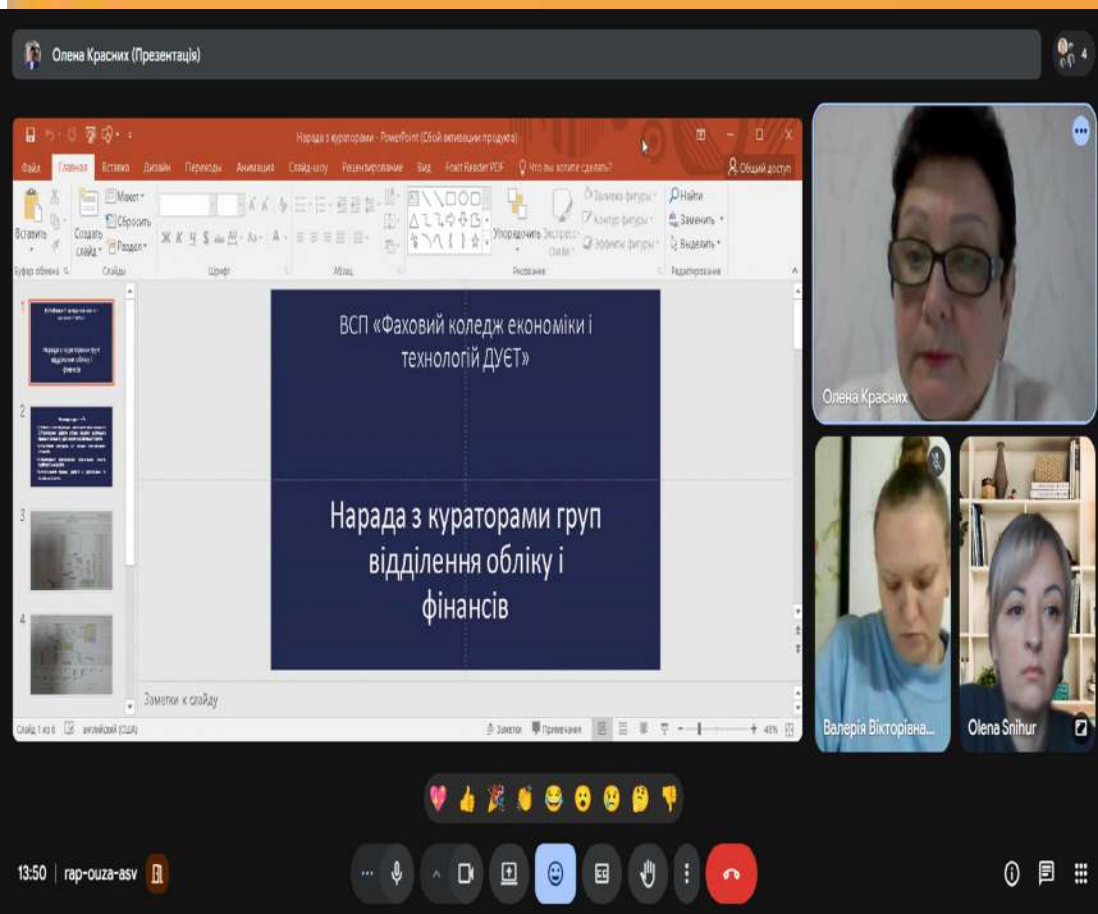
Олена Красних (Презентація)

4

Нарада з кураторами - PowerPoint (Сбой активации продукта)

Файл Главная Вставка Дизайн Переходы Анимация Слайд-шоу Рецензирование Вид Foxit Reader PDF Что вы хотите сделать? Общий доступ

Вставить Создать слайд Макет Сбросить Раздел Буфер обмена Слайды Шрифт Абзац Упорядочить Экспресс-стили Заливка фигуры Контур фигуры Эффекты фигуры Рисование Найти Заменить Выделить Редактирование

1
2
3
4

ВСП «Фаховий коледж економіки і технологій ДУЄТ»

Нарада з кураторами груп відділення обліку і фінансів

Заметки к слайду

Слайд 1 из 6 английский (США) Заметки Примечания 49%

Олена Красних

Валерія Вікторівна...

Olena Snihur

13:50 | rap-ouza-asv